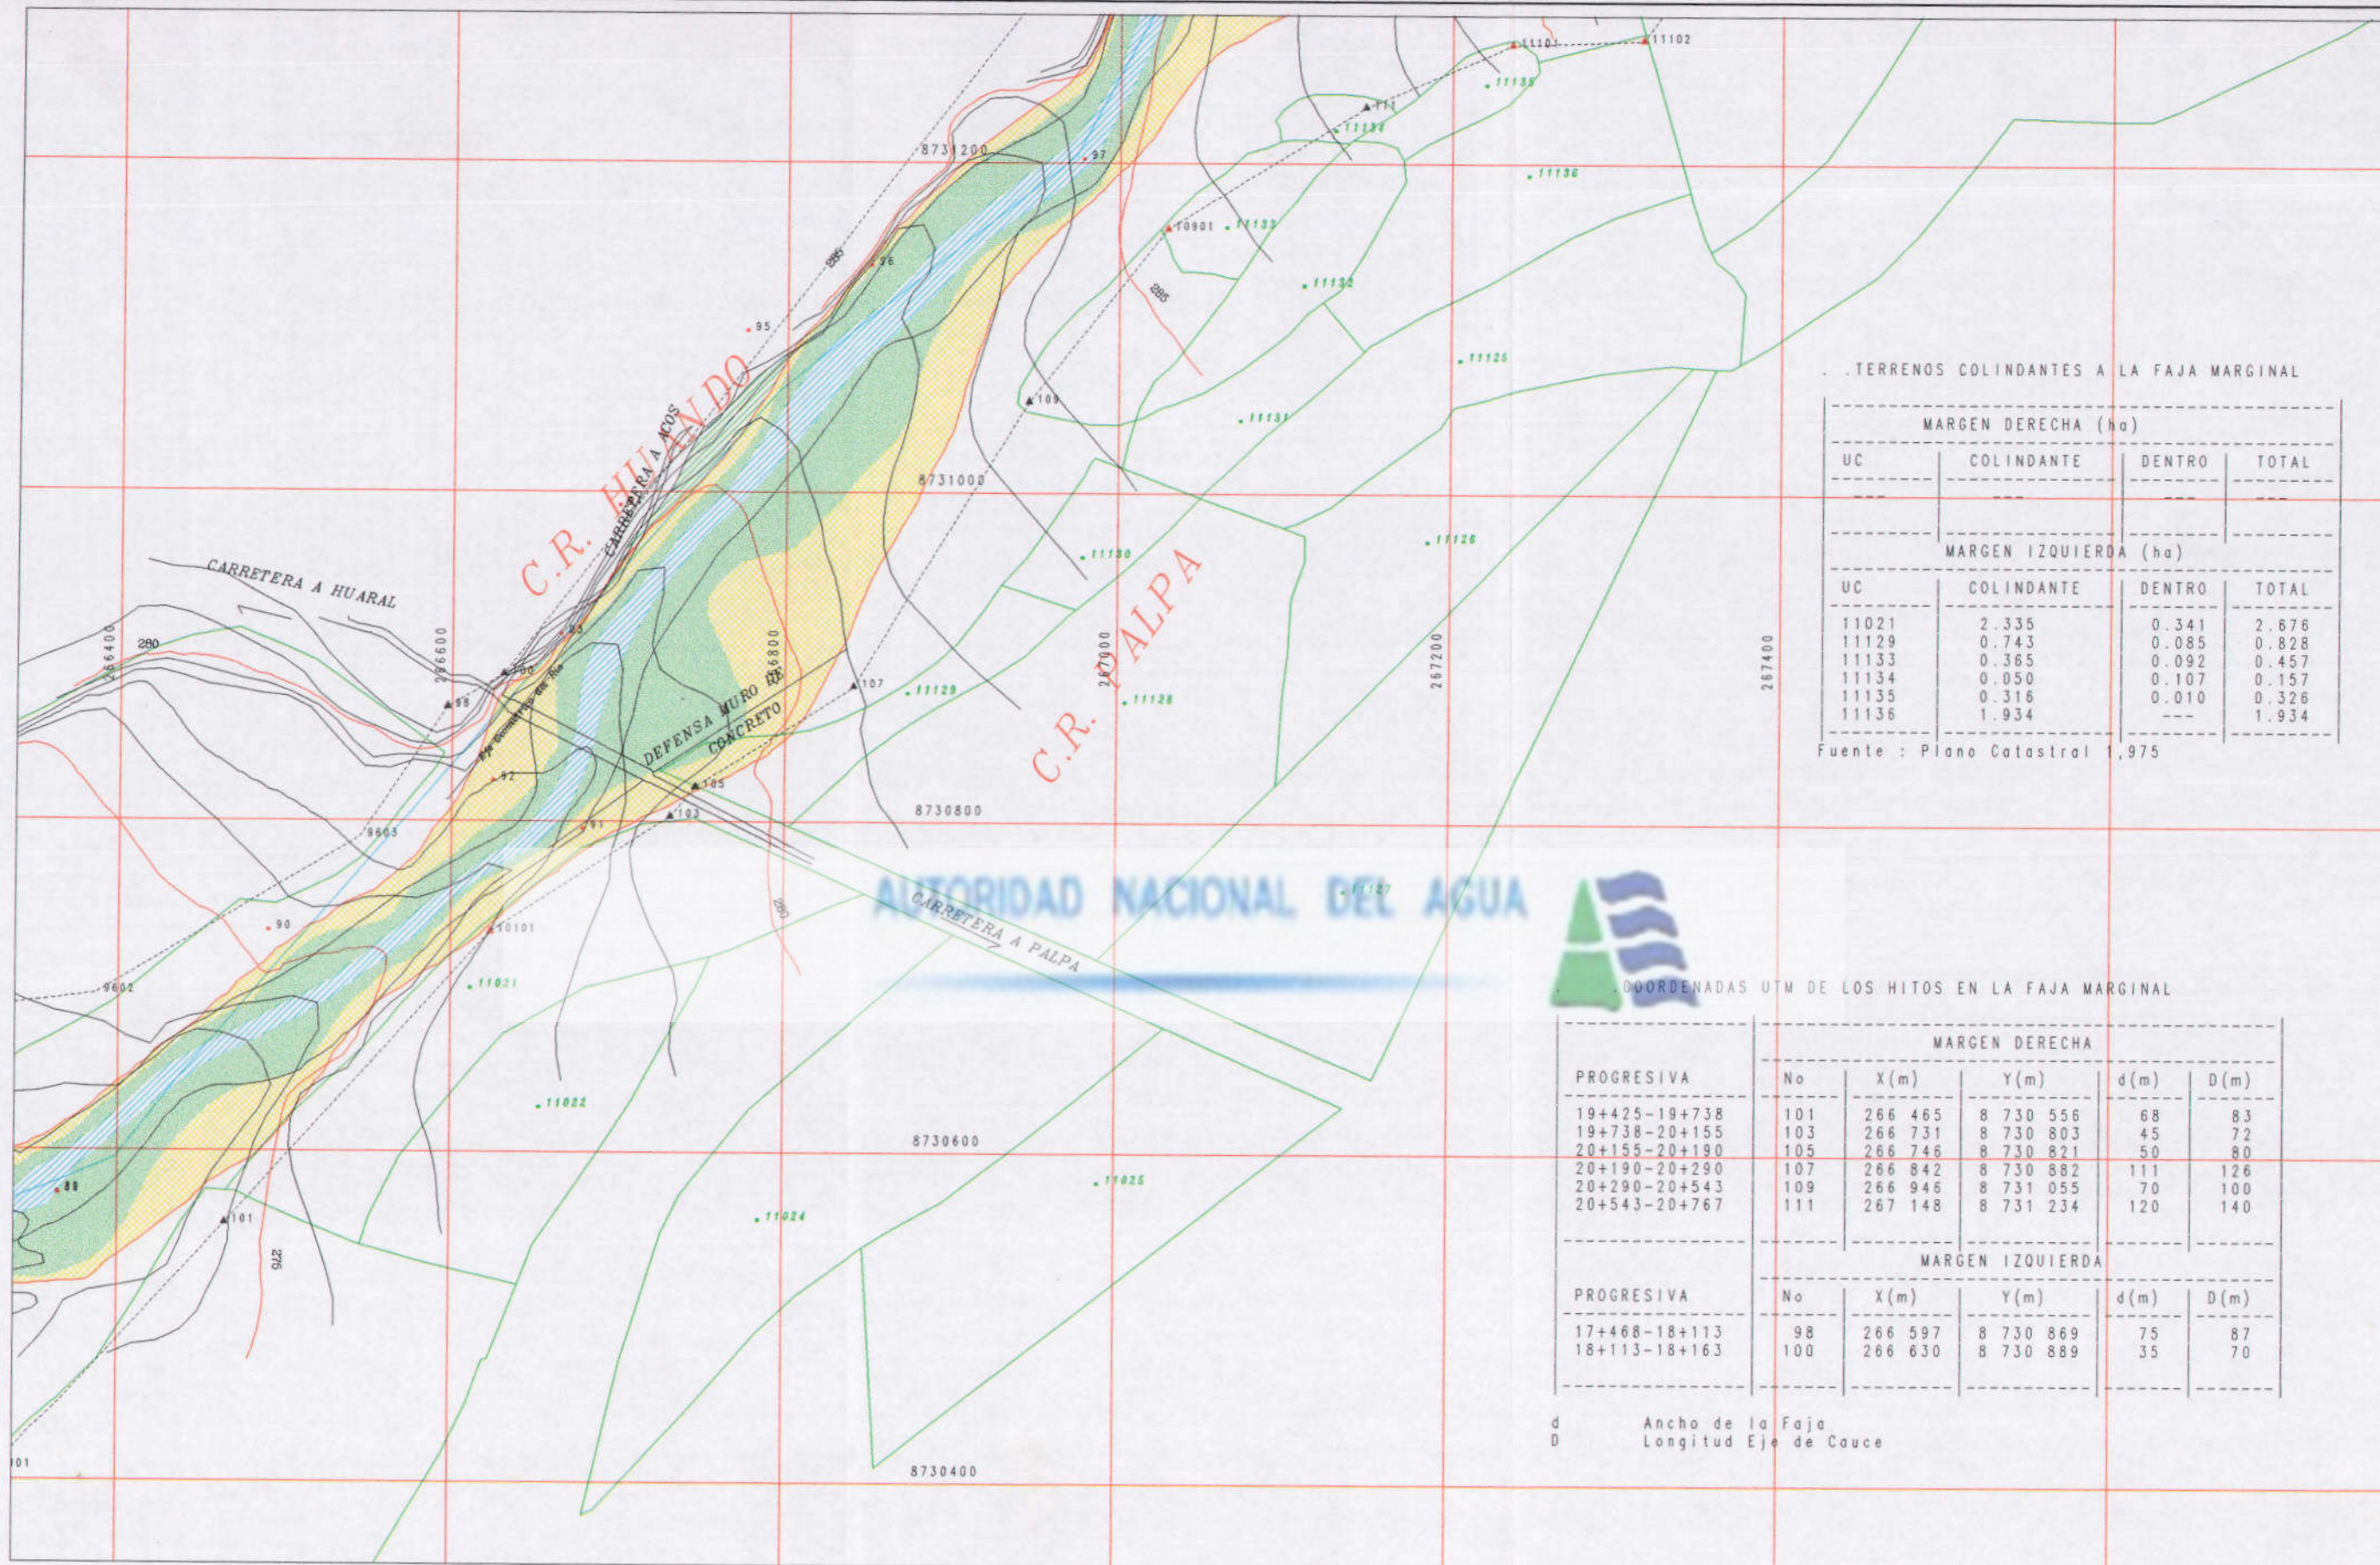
11101
11102
11135
111
11134
8731200
97
11136
10901
11133
285
296
285
11132
95
C.R. HUANDO
CARRETERA A ACOS
11125
109
11131
8731000
11130
11126
CARRETERA A HUARAL
C.R. PALPA
266400
280
266600
93
100
98
Eje Geométrico del Río
DEFENSA MURO DE CONCRETO
266800
107
11129
267000
11128
267200
267400
92
105
103
8730800
9603
91
AUTORIDAD NACIONAL DEL AGUA
11127
CARRETERA A PALPA
280
90
10101
9602
11021
11022
8730600
11025
89
101
275
11024
8730400
101

. TERRENOS COLINDANTES A LA FAJA MARGINAL

MARGEN DERECHA (ha)

| UC | COLINDANTE | DENTRO | TOTAL |
|---|---|---|---|
| --- | --- | --- | --- |

MARGEN IZQUIERDA (ha)

| UC | COLINDANTE | DENTRO | TOTAL |
|---|---|---|---|
| 11021 | 2.335 | 0.341 | 2.676 |
| 11129 | 0.743 | 0.085 | 0.828 |
| 11133 | 0.365 | 0.092 | 0.457 |
| 11134 | 0.050 | 0.107 | 0.157 |
| 11135 | 0.316 | 0.010 | 0.326 |
| 11136 | 1.934 | --- | 1.934 |

Fuente : Plano Catastral 1,975

. COORDENADAS UTM DE LOS HITOS EN LA FAJA MARGINAL

MARGEN DERECHA

| PROGRESIVA | No | X(m) | Y(m) | d(m) | D(m) |
|---|---|---|---|---|---|
| 19+425-19+738 | 101 | 266 465 | 8 730 556 | 68 | 83 |
| 19+738-20+155 | 103 | 266 731 | 8 730 803 | 45 | 72 |
| 20+155-20+190 | 105 | 266 746 | 8 730 821 | 50 | 80 |
| 20+190-20+290 | 107 | 266 842 | 8 730 882 | 111 | 126 |
| 20+290-20+543 | 109 | 266 946 | 8 731 055 | 70 | 100 |
| 20+543-20+767 | 111 | 267 148 | 8 731 234 | 120 | 140 |

MARGEN IZQUIERDA

| PROGRESIVA | No | X(m) | Y(m) | d(m) | D(m) |
|---|---|---|---|---|---|
| 17+468-18+113 | 98 | 266 597 | 8 730 869 | 75 | 87 |
| 18+113-18+163 | 100 | 266 630 | 8 730 889 | 35 | 70 |

d Ancho de la Faja
D Longitud Eje de Cauce